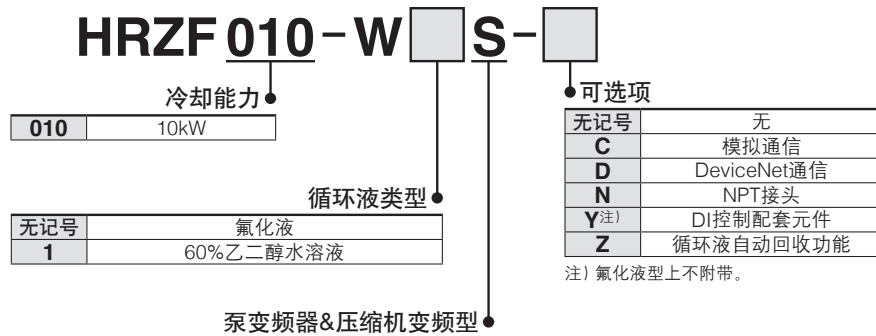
HRZF 010 - W [ ] S - [ ]

冷却能力

| 010 | 10kW |
|---|---|

循环液类型

| 无记号 | 氟化液 |
|---|---|
| 1 | 60%乙二醇水溶液 |

泵变频器&压缩机变频型

可选项

| 无记号 | 无 |
|---|---|
| C | 模拟通信 |
| D | DeviceNet通信 |
| N | NPT接头 |
| Y注) | DI控制配套元件 |
| Z | 循环液自动回收功能 |

注）氟化液型上不附带。